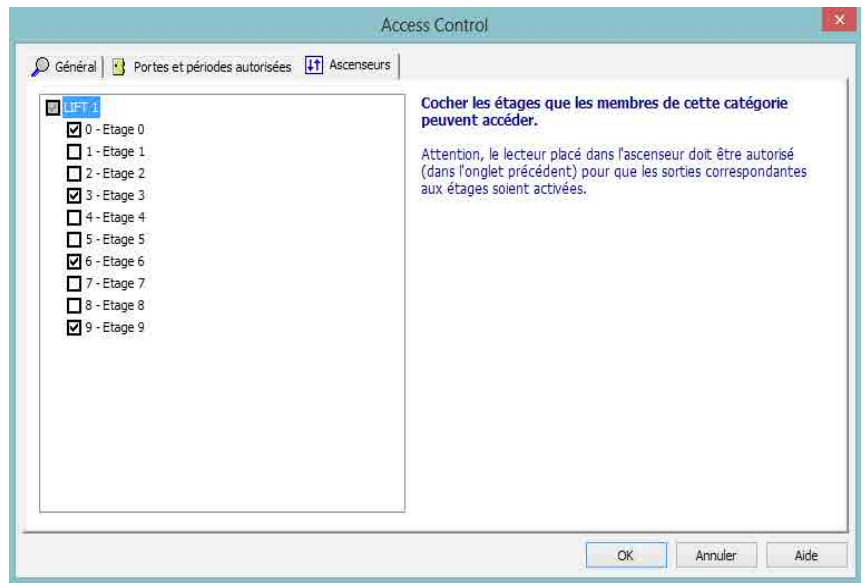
Access Control

Général | Portes et périodes autorisées | Ascenseurs

LIFT 1
0 - Etage 0
1 - Etage 1
2 - Etage 2
3 - Etage 3
4 - Etage 4
5 - Etage 5
6 - Etage 6
7 - Etage 7
8 - Etage 8
9 - Etage 9

**Cocher les étages que les membres de cette catégorie peuvent accéder.**

Attention, le lecteur placé dans l'ascenseur doit être autorisé (dans l'onglet précédent) pour que les sorties correspondantes aux étages soient activées.

OK | Annuler | Aide